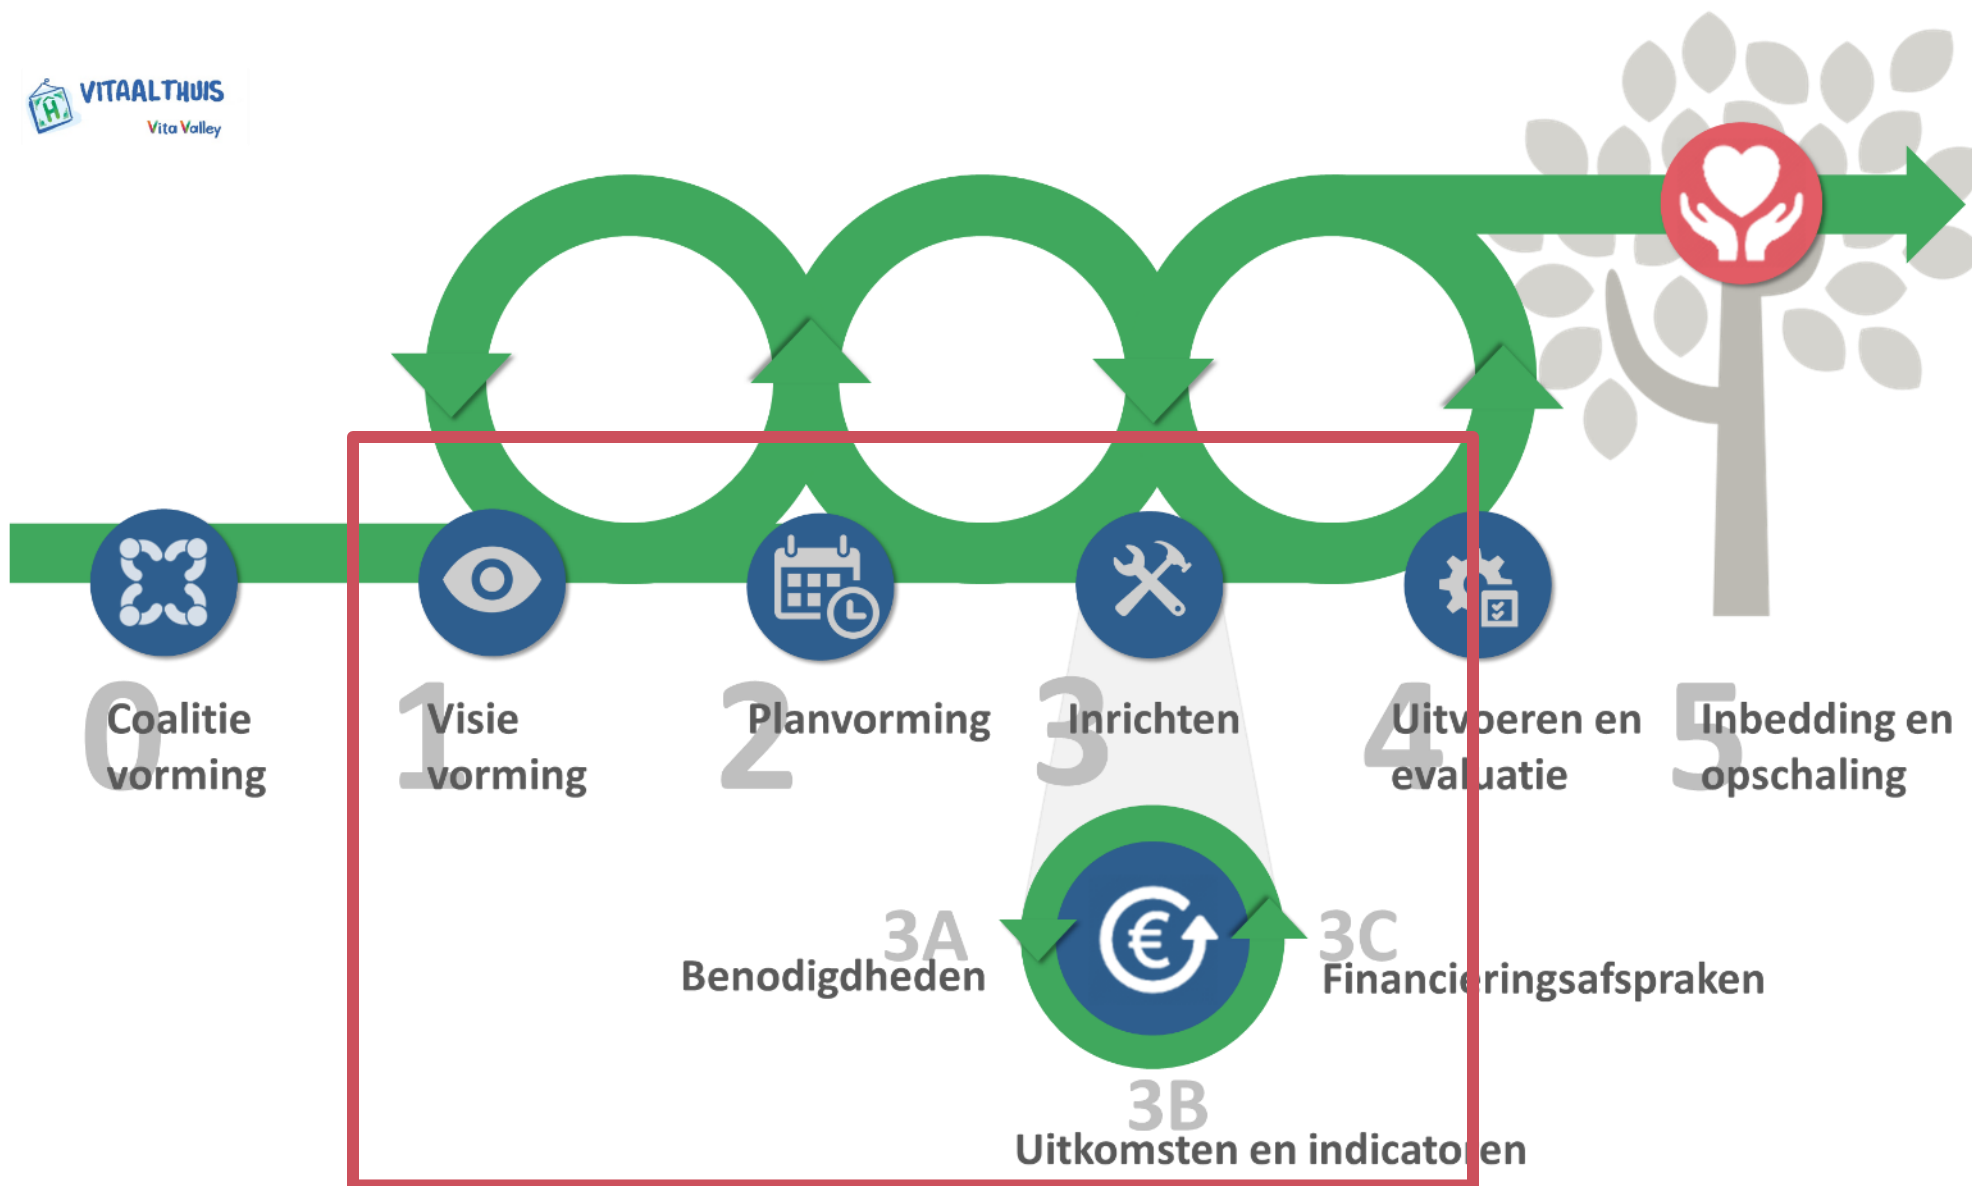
VITAAL THUIS
Vita Valley

0 Coalitie vorming

1 Visie vorming

2 Planvorming

3 Inrichten

4 Uitvoeren en evaluatie

5 Inbedding en opschaling

3A Benodigdheden

3C Financieringsafspraken

3B Uitkomsten en indicatoren